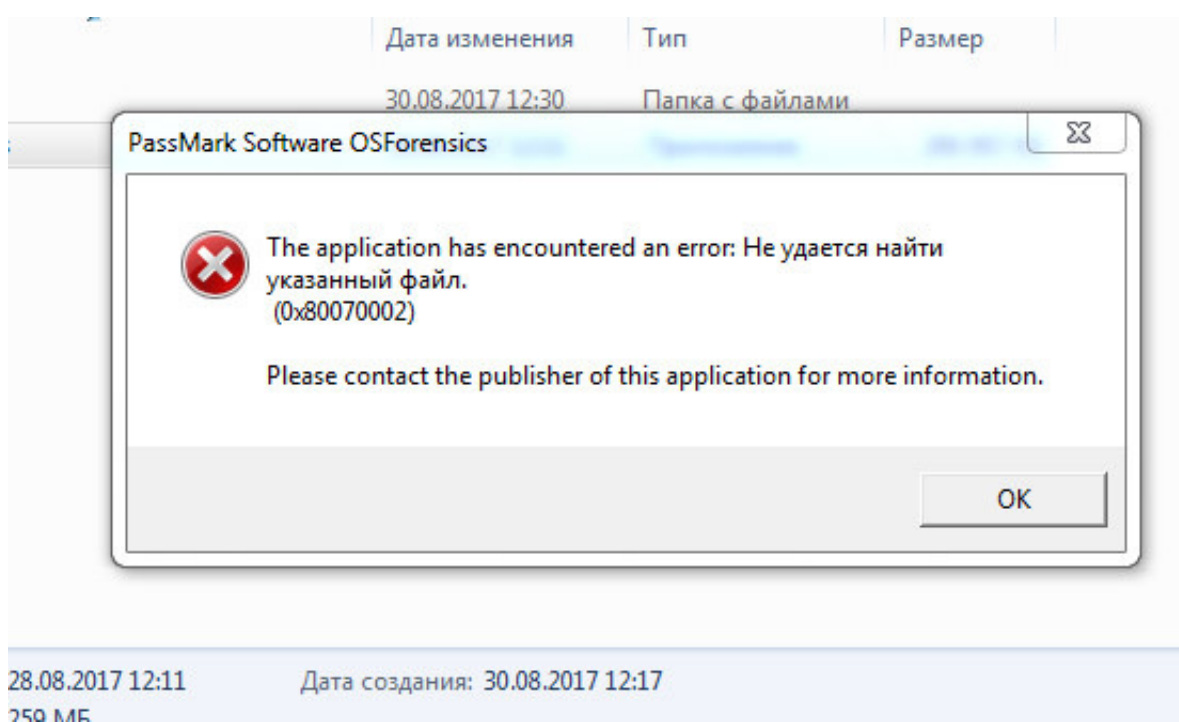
Дата изменения Тип Размер

30.08.2017 12:30 Папка с файлами

PassMark Software OSForensics

The application has encountered an error: Не удается найти указанный файл.
(0x80070002)

Please contact the publisher of this application for more information.

OK

28.08.2017 12:11 Дата создания: 30.08.2017 12:17

259 МБ